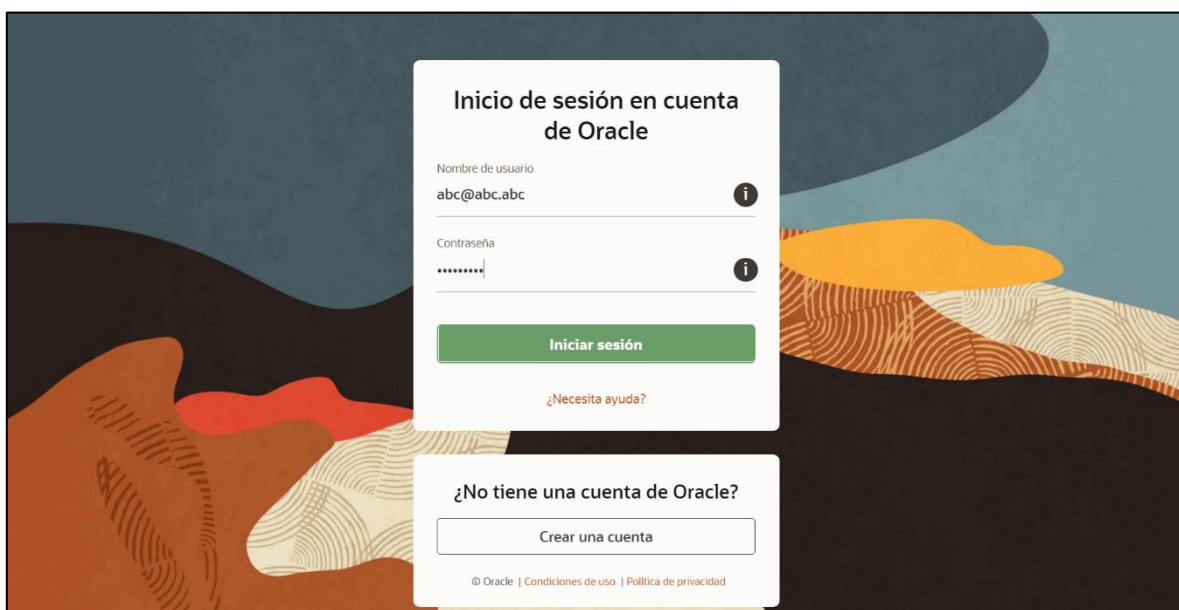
Inicio de sesión en cuenta de Oracle

Nombre de usuario

abc@abc.abc

Contraseña

•••••••••

Iniciar sesión

¿Necesita ayuda?

¿No tiene una cuenta de Oracle?

Crear una cuenta

© Oracle | Condiciones de uso | Política de privacidad